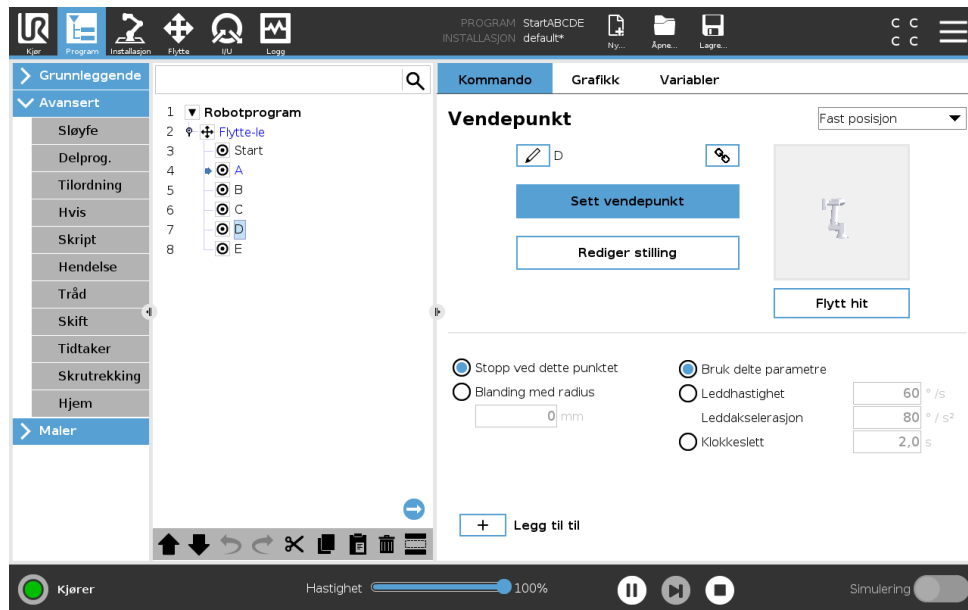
Kjør Program Installasjon Flytte I/U Logg

PROGRAM StartABCDE
INSTALLASJON default*

Ny... Åpne... Lagre...

C C
C C

Grunnleggende
Avansert
Sløyfe
Delprog.
Tilordning
Hvis
Skript
Hendelse
Tråd
Skift
Tidtaker
Skrutrekking
Hjem
Maler

1 Robotprogram
2 Flytte-le
3 Start
4 A
5 B
6 C
7 D
8 E

Kommando Grafikk Variabler

Vendepunkt

Fast posisjon

D

Sett vendepunkt

Rediger stilling

Flytt hit

Stopp ved dette punktet
Blanding med radius
0 mm

Bruk delte parametre
Leddhastighet 60 °/s
Leddakselerasjon 80 °/s²
Klokkeslett 2,0 s

+ Legg til til

Kjører

Hastighet 100%

Simulering